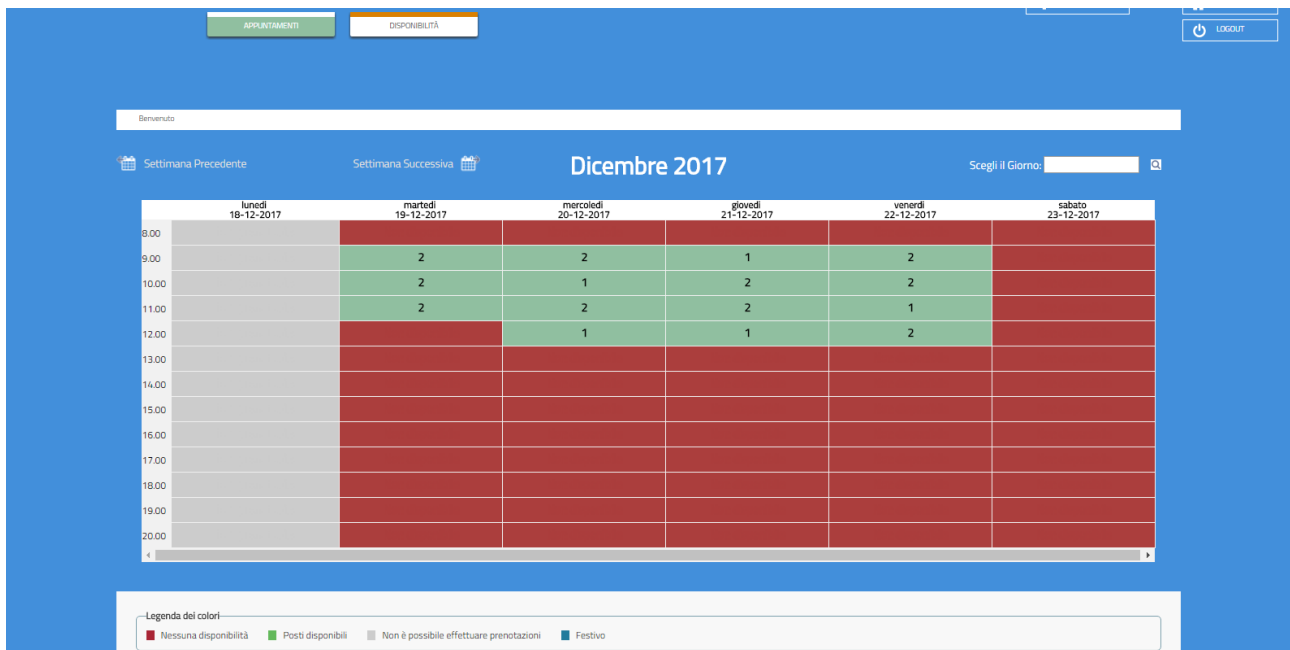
APPUNTAMENTI

DISPONIBILITÀ

LOGOUT

Benvenuto

Settimana Precedente

Settimana Successiva

Dicembre 2017

Scegli il Giorno:

| | lunedì 18-12-2017 | martedì 19-12-2017 | mercoledì 20-12-2017 | giovedì 21-12-2017 | venerdì 22-12-2017 | sabato 23-12-2017 |
|---|---|---|---|---|---|---|
| 8.00 | | | | | | |
| 9.00 | | 2 | 2 | 1 | 2 | |
| 10.00 | | 2 | 1 | 2 | 2 | |
| 11.00 | | 2 | 2 | 2 | 1 | |
| 12.00 | | | 1 | 1 | 2 | |
| 13.00 | | | | | | |
| 14.00 | | | | | | |
| 15.00 | | | | | | |
| 16.00 | | | | | | |
| 17.00 | | | | | | |
| 18.00 | | | | | | |
| 19.00 | | | | | | |
| 20.00 | | | | | | |

Legenda dei colori

Nessuna disponibilità

Posti disponibili

Non è possibile effettuare prenotazioni

Festivo